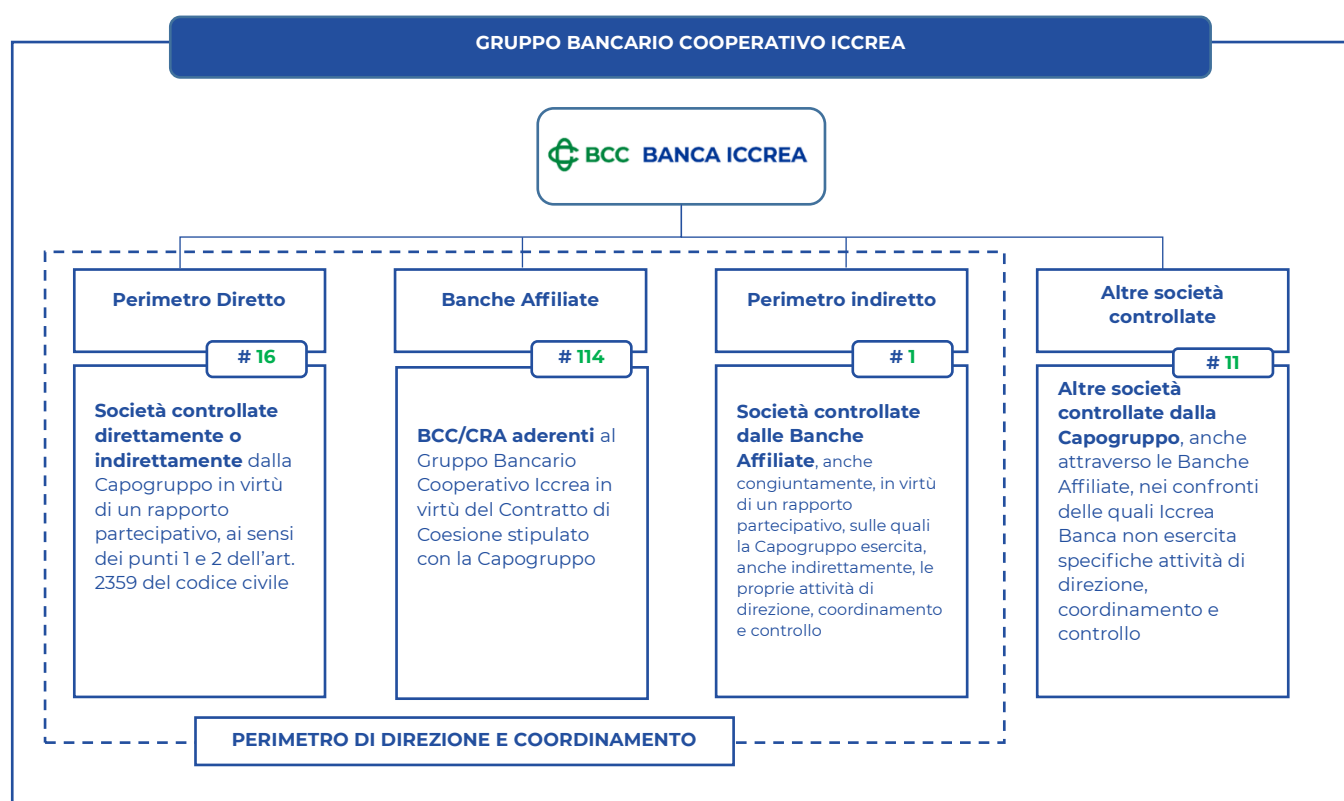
GRUPPO BANCARIO COOPERATIVO ICCREA

BCC BANCA ICCREA

Perimetro Diretto

# 16

Società controllate direttamente o indirettamente dalla Capogruppo in virtù di un rapporto partecipativo, ai sensi dei punti 1 e 2 dell'art. 2359 del codice civile

Banche Affiliate

# 114

BCC/CRA aderenti al Gruppo Bancario Cooperativo Iccrea in virtù del Contratto di Coesione stipulato con la Capogruppo

Perimetro indiretto

# 1

Società controllate dalle Banche Affiliate, anche congiuntamente, in virtù di un rapporto partecipativo, sulle quali la Capogruppo esercita, anche indirettamente, le proprie attività di direzione, coordinamento e controllo

Altre società controllate

# 11

Altre società controllate dalla Capogruppo, anche attraverso le Banche Affiliate, nei confronti delle quali Iccrea Banca non esercita specifiche attività di direzione, coordinamento e controllo

PERIMETRO DI DIREZIONE E COORDINAMENTO